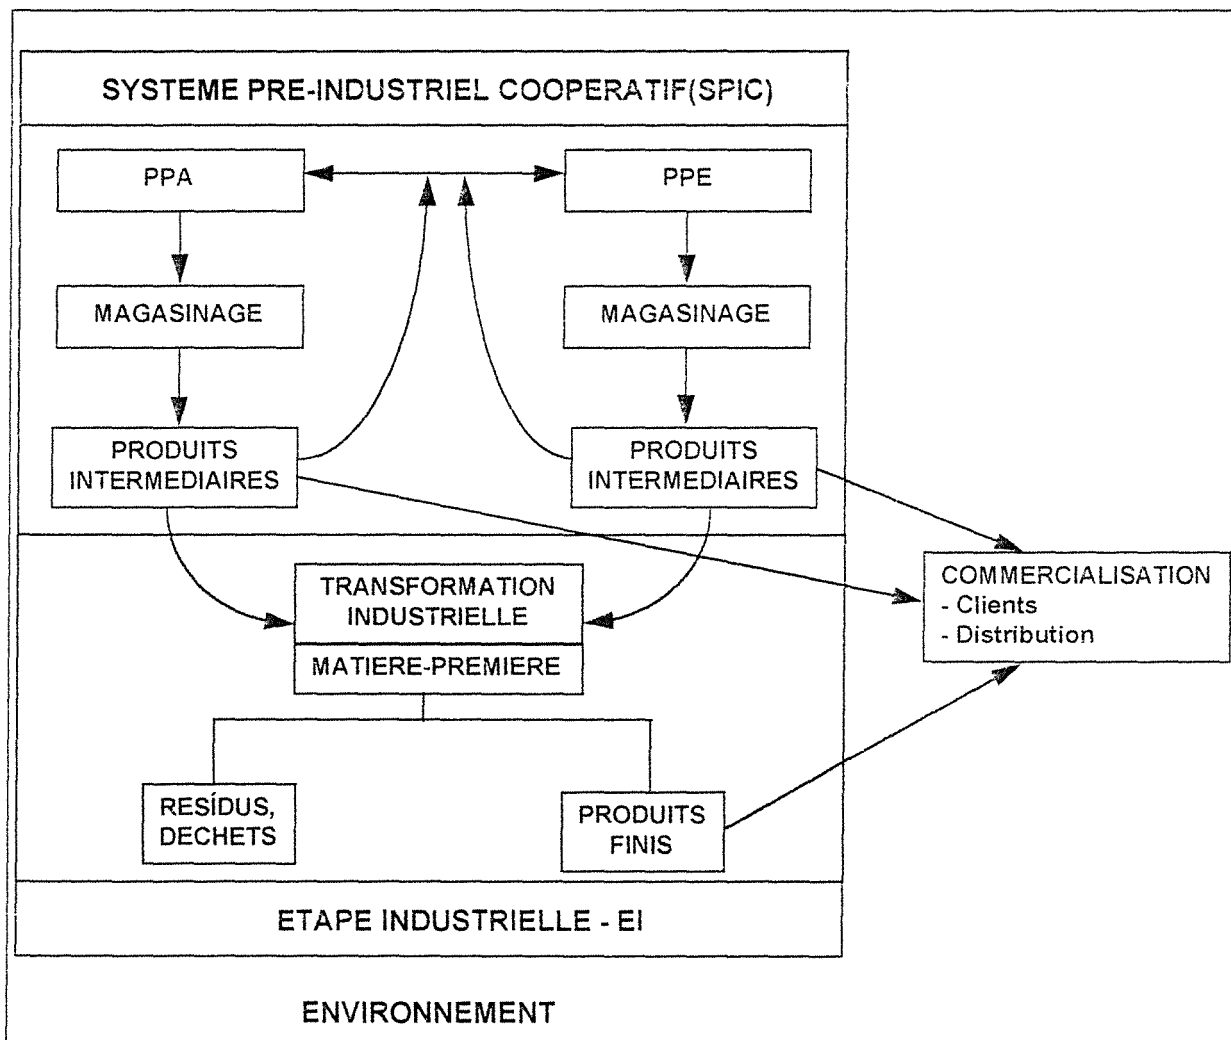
SYSTEME PRE-INDUSTRIEL COOPERATIF(SPIC)

PPA

PPE

MAGASINAGE

MAGASINAGE

PRODUITS INTERMEDIAIRES

PRODUITS INTERMEDIAIRES

TRANSFORMATION INDUSTRIELLE

MATIERE-PREMIERE

COMMERCIALISATION
- Clients
- Distribution

RESÍDUS, DECHETS

PRODUITS FINIS

ETAPE INDUSTRIELLE - EI

ENVIRONNEMENT